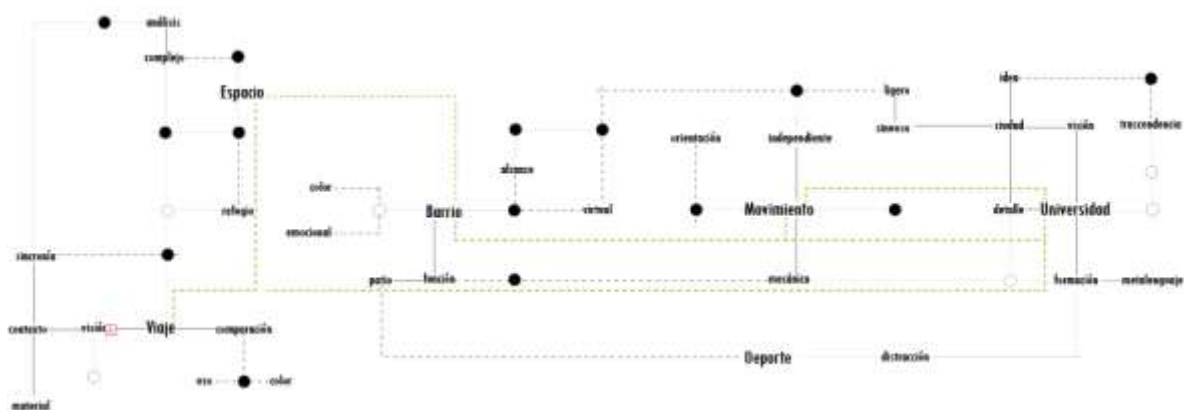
análisis

complejo

Espacio

colegio

sincronía

contexto

visión

Viaje

comparación

eco

color

material

color

emocional

Barrio

patio

función

alcance

virtual

orientación

independiente

Movimiento

mecánica

Deporte

distracción

ligero

sinónico

ciudad

visión

idea

trascendencia

detalle

Universidad

formación

metalenguaje